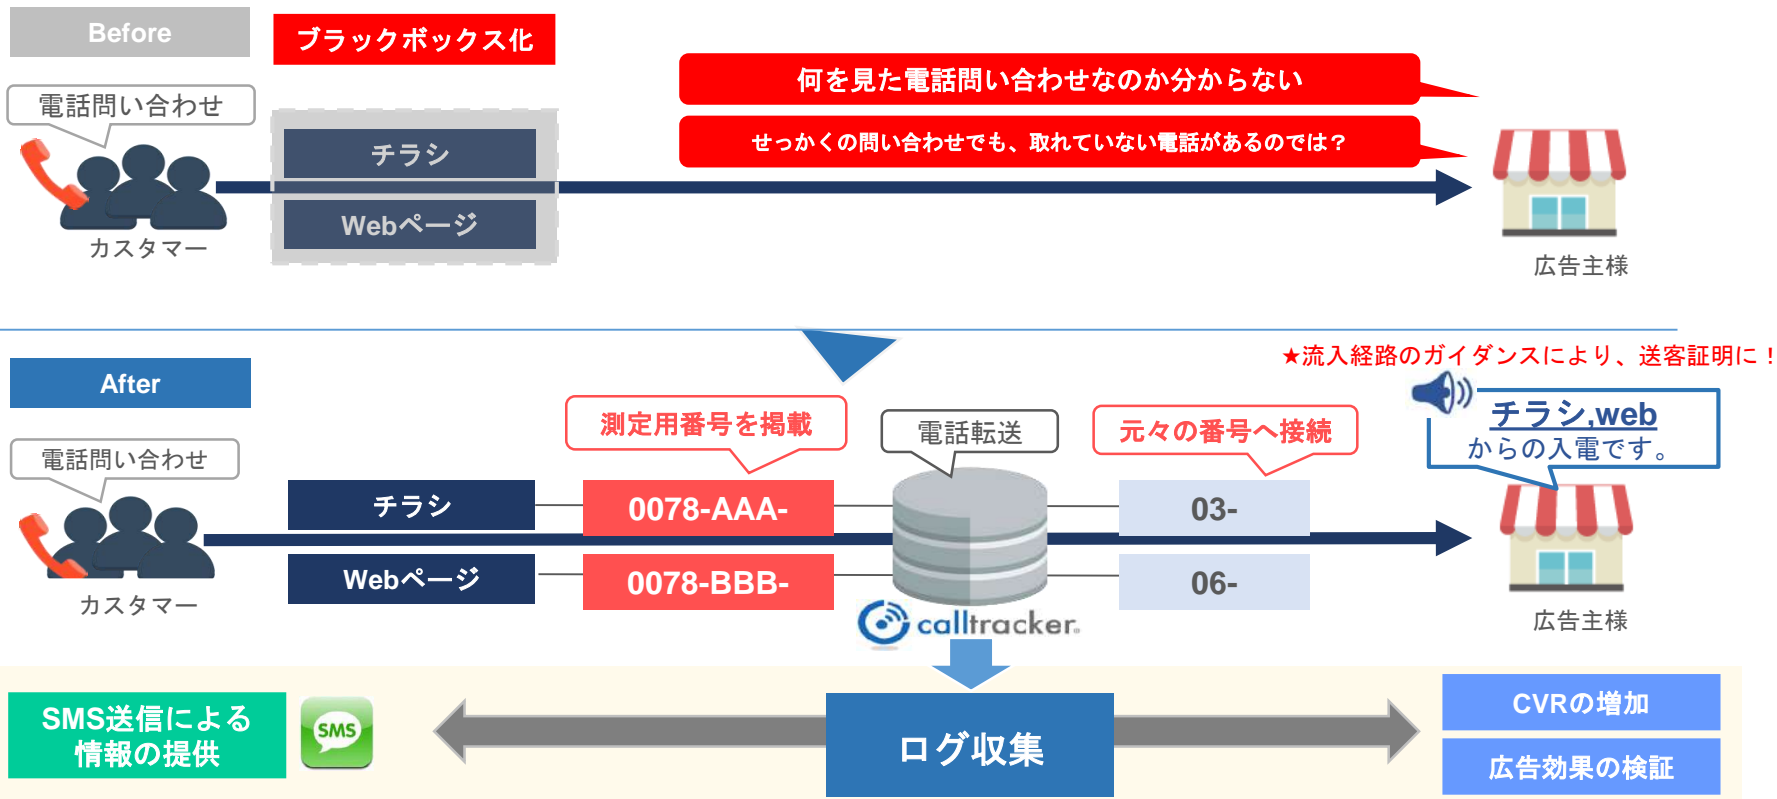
Before

ブラックボックス化

電話問い合わせ

カスタマー

チラシ

Webページ

何を見た電話問い合わせなのか分からない

せっかくの問い合わせでも、取れていない電話があるのでは？

広告主様

After

★流入経路のガイダンスにより、送客証明に！

電話問い合わせ

カスタマー

測定用番号を掲載

電話転送

元々の番号へ接続

チラシ,web
からの入電です。

チラシ

0078-AAA-

03-

Webページ

0078-BBB-

06-

calltracker.

広告主様

SMS送信による情報の提供

SMS

ログ収集

CVRの増加

広告効果の検証